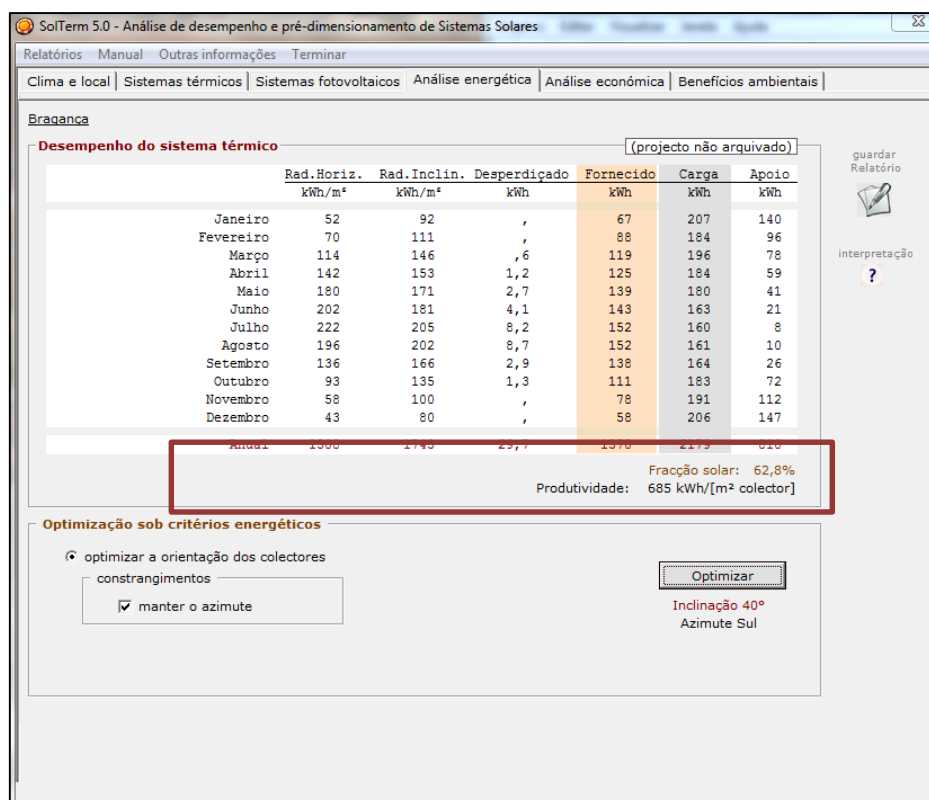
SolTerm 5.0 - Análise de desempenho e pré-dimensionamento de Sistemas Solares

Relatórios Manual Outras informações Terminar

Clima e local | Sistemas térmicos | Sistemas fotovoltaicos | Análise energética | Análise económica | Benefícios ambientais

Bragança

Desempenho do sistema térmico

(projecto não arquivado)

| | Rad.Horiz. | Rad.Inclin. | Desperdiçado | Fornecido | Carga | Apoio |
|---|---|---|---|---|---|---|
| | kWh/m² | kWh/m² | kWh | kWh | kWh | kWh |
| Janeiro | 52 | 92 | , | 67 | 207 | 140 |
| Fevereiro | 70 | 111 | , | 88 | 184 | 96 |
| Março | 114 | 146 | ,6 | 119 | 196 | 78 |
| Abril | 142 | 153 | 1,2 | 125 | 184 | 59 |
| Maio | 180 | 171 | 2,7 | 139 | 180 | 41 |
| Junho | 202 | 181 | 4,1 | 143 | 163 | 21 |
| Julho | 222 | 205 | 8,2 | 152 | 160 | 8 |
| Agosto | 196 | 202 | 8,7 | 152 | 161 | 10 |
| Setembro | 136 | 166 | 2,9 | 138 | 164 | 26 |
| Outubro | 93 | 135 | 1,3 | 111 | 183 | 72 |
| Novembro | 58 | 100 | , | 78 | 191 | 112 |
| Dezembro | 43 | 80 | , | 58 | 206 | 147 |
| Anual | 1508 | 1743 | 29,7 | 1370 | 2179 | 810 |

Fracção solar: 62,8%
Produtividade: 685 kWh/[m² colector]

guardar Relatório

interpretação

?

Optimização sob critérios energéticos

optimizar a orientação dos colectores

constrangimentos

manter o azimute

Optimizar

Inclinação 40°
Azimute Sul